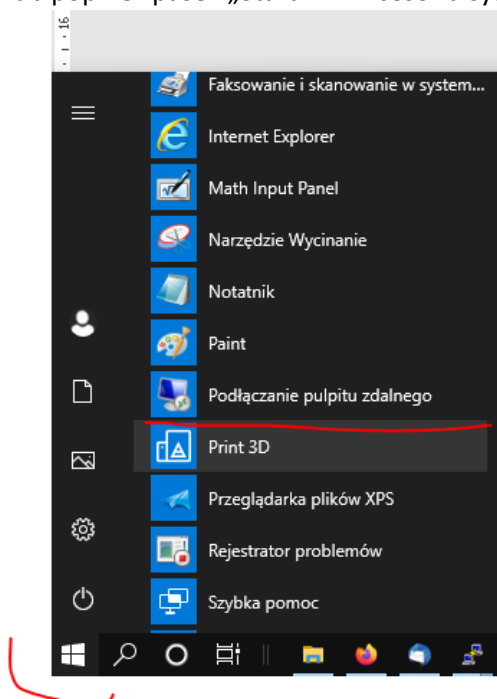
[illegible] „Start" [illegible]

Faksowanie i skanowanie w system...

Internet Explorer

Math Input Panel

Narzędzie Wycinanie

Notatnik

Paint

Podłączanie pulpitu zdalnego

Print 3D

Przeglądarka plików XPS

Rejestrator problemów

Szybka pomoc